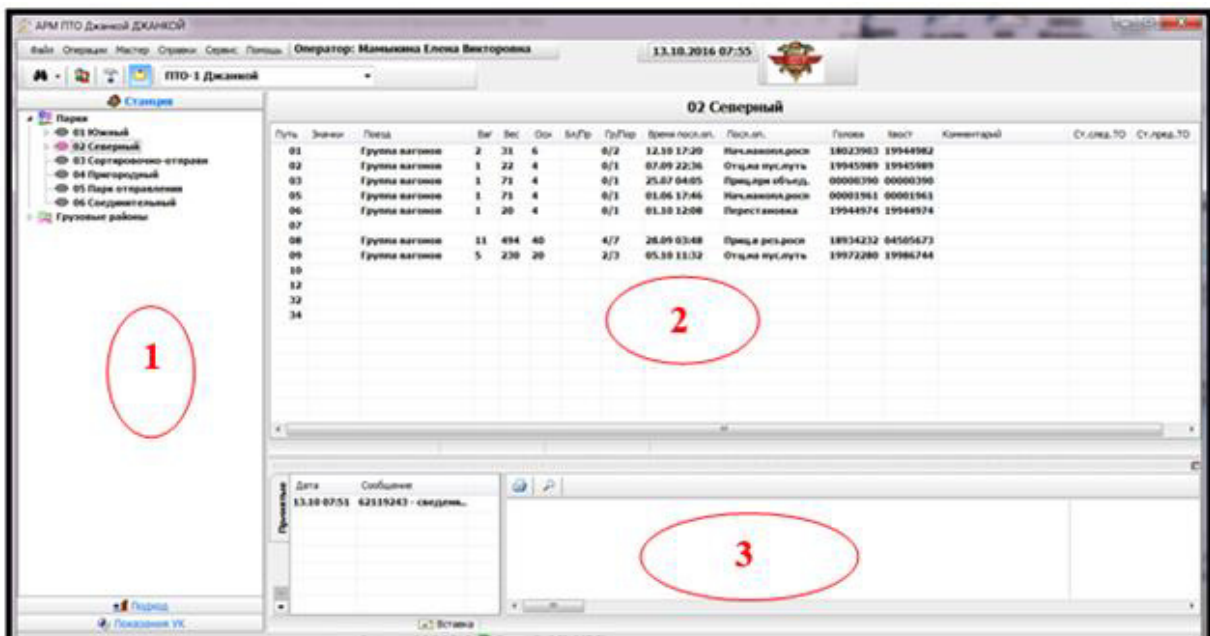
АРМ ПТО Джанкой ДЖАНКОЙ

Файл Операции Мастер Справки Сервис Помощь Оператор: Мамыкина Елена Викторовна 13.10.2016 07:55

ПТО-1 Джанкой

Станция

Парки
01 Южный
02 Северный
03 Сортировочно-отправ
04 Пригородный
05 Парк отправления
06 Соединительный
Грузовые районы

02 Северный

| Путь | Значки | Поезд | Ваг | Вес | Оси | Бл/Пр | Гр/Пор | Время посл.оп. | Посл.оп. | Голова | Хвост | Комментарий | Ст.след.ТО | Ст.пред.ТО |
|---|---|---|---|---|---|---|---|---|---|---|---|---|---|---|
| 01 | | Группа вагонов | 2 | 31 | 6 | | 0/2 | 12.10 17:20 | Нач.накопл.поезд | 18023903 | 19944982 | | | |
| 02 | | Группа вагонов | 1 | 22 | 4 | | 0/1 | 07.09 22:36 | Отц.на пус.путь | 19945989 | 19945989 | | | |
| 03 | | Группа вагонов | 1 | 71 | 4 | | 0/1 | 25.07 04:05 | Прицеп.при объед. | 00000390 | 00000390 | | | |
| 05 | | Группа вагонов | 1 | 71 | 4 | | 0/1 | 01.06 17:46 | Нач.накопл.поезд | 00001961 | 00001961 | | | |
| 06 | | Группа вагонов | 1 | 20 | 4 | | 0/1 | 01.10 12:00 | Перестановка | 19944974 | 19944974 | | | |
| 07 | | | | | | | | | | | | | | |
| 08 | | Группа вагонов | 11 | 494 | 40 | | 4/7 | 28.09 03:48 | Приц.в рез.поезд | 18934232 | 04505673 | | | |
| 09 | | Группа вагонов | 5 | 230 | 20 | | 2/3 | 05.10 11:32 | Отц.на пус.путь | 19972280 | 19986744 | | | |
| 10 | | | | | | | | | | | | | | |
| 12 | | | | | | | | | | | | | | |
| 32 | | | | | | | | | | | | | | |
| 34 | | | | | | | | | | | | | | |

2

1

Принятые

| Дата | Сообщение |
|---|---|
| 13.10 07:51 | 62119243 - сведения.. |

3

Подход
Показания УК
Вставка